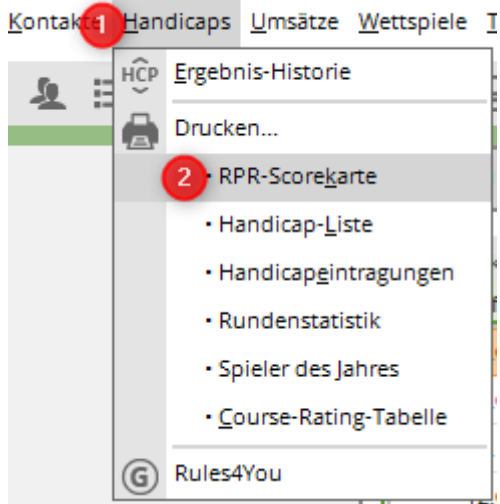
Kontakte 1 Handicaps Umsätze Wettspiele T

HCP Ergebnis-Historie

Drucken...

2 • RPR-Scorekarte

• Handicap-Liste

• Handicapeintragungen

• Rundenstatistik

• Spieler des Jahres

• Course-Rating-Tabelle

G Rules4You